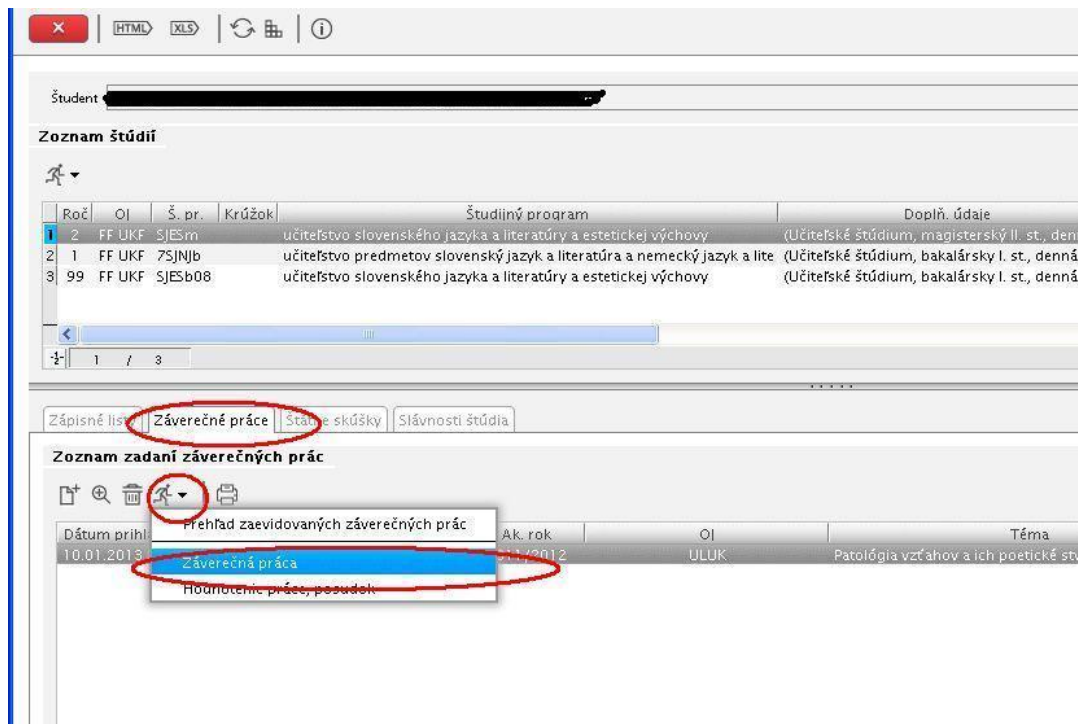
HTML XLS

Študent

Zoznam štúdií

| | Roč | OJ | Š. pr. | Krúžok | Študijný program | Dopln. údaje |
|---|---|---|---|---|---|---|
| 1 | 2 | FF UKF | SJESm | | učiteľstvo slovenského jazyka a literatúry a estetickej výchovy | (Učiteľské štúdium, magisterský II. st., denn |
| 2 | 1 | FF UKF | 7SJNJb | | učiteľstvo predmetov slovenský jazyk a literatúra a nemecký jazyk a lite | (Učiteľské štúdium, bakalársky I. st., denná |
| 3 | 99 | FF UKF | SJESb08 | | učiteľstvo slovenského jazyka a literatúry a estetickej výchovy | (Učiteľské štúdium, bakalársky I. st., denná |

1 / 3

Zápisné listy Záverečné práce Štátne skúšky Slávnosti štúdia

Zoznam zadaní záverečných prác

Prehľad zaevidovaných záverečných prác
Záverečná práca
Hodnotenie práce, posudok

| Dátum prihl | Ak. rok | OJ | Téma |
|---|---|---|---|
| 10.01.2013 | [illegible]/2012 | ULUK | Patológia vzťahov a ich poetické sty |